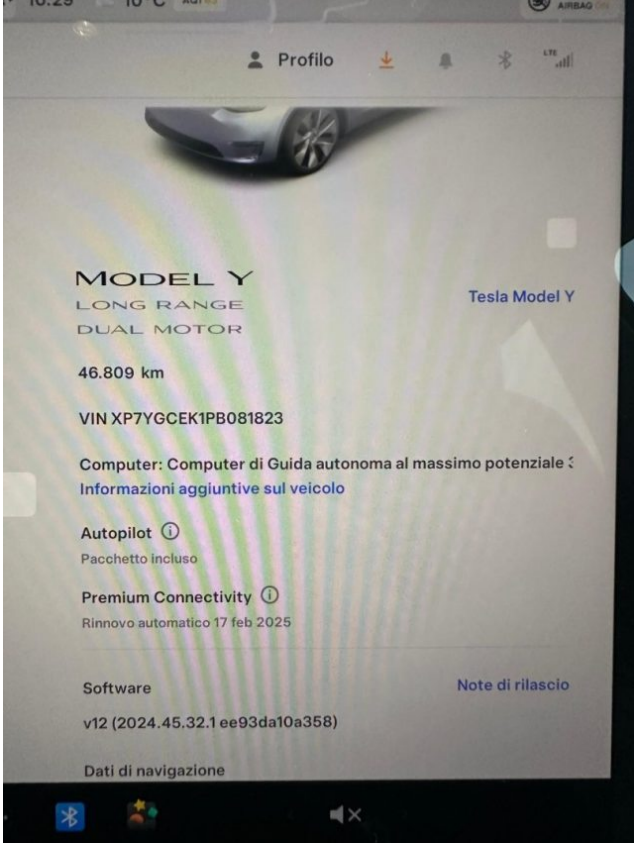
10:29 10°C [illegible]

AIRBAG ON

Profilo

LTE

MODEL Y
LONG RANGE
DUAL MOTOR

Tesla Model Y

46.809 km

VIN XP7YGCEK1PB081823

Computer: Computer di Guida autonoma al massimo potenziale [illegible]
Informazioni aggiuntive sul veicolo

Autopilot ⓘ
Pacchetto incluso

Premium Connectivity ⓘ
Rinnovo automatico 17 feb 2025

Software

Note di rilascio

v12 (2024.45.32.1 ee93da10a358)

Dati di navigazione